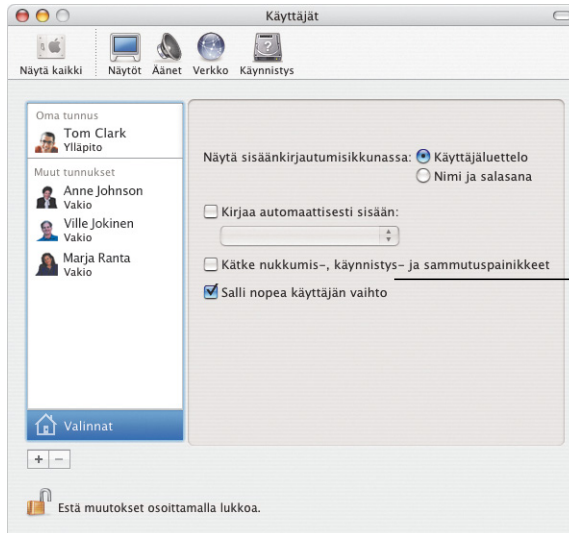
Käyttäjät

Näytä kaikki Näytöt Äänet Verkko Käynnistys

Oma tunnus
Tom Clark
Ylläpito

Muut tunnukset
Anne Johnson
Vakio
Ville Jokinen
Vakio
Marja Ranta
Vakio

Valinnat

+ −

Näytä sisäänkirjautumisikkunassa: Käyttäjäluettelo
Nimi ja salasana

Kirjaa automaattisesti sisään:

Kätke nukkumis-, käynnistys- ja sammutuspainikkeet

Salli nopea käyttäjän vaihto

Estä muutokset osoittamalla lukkoa.